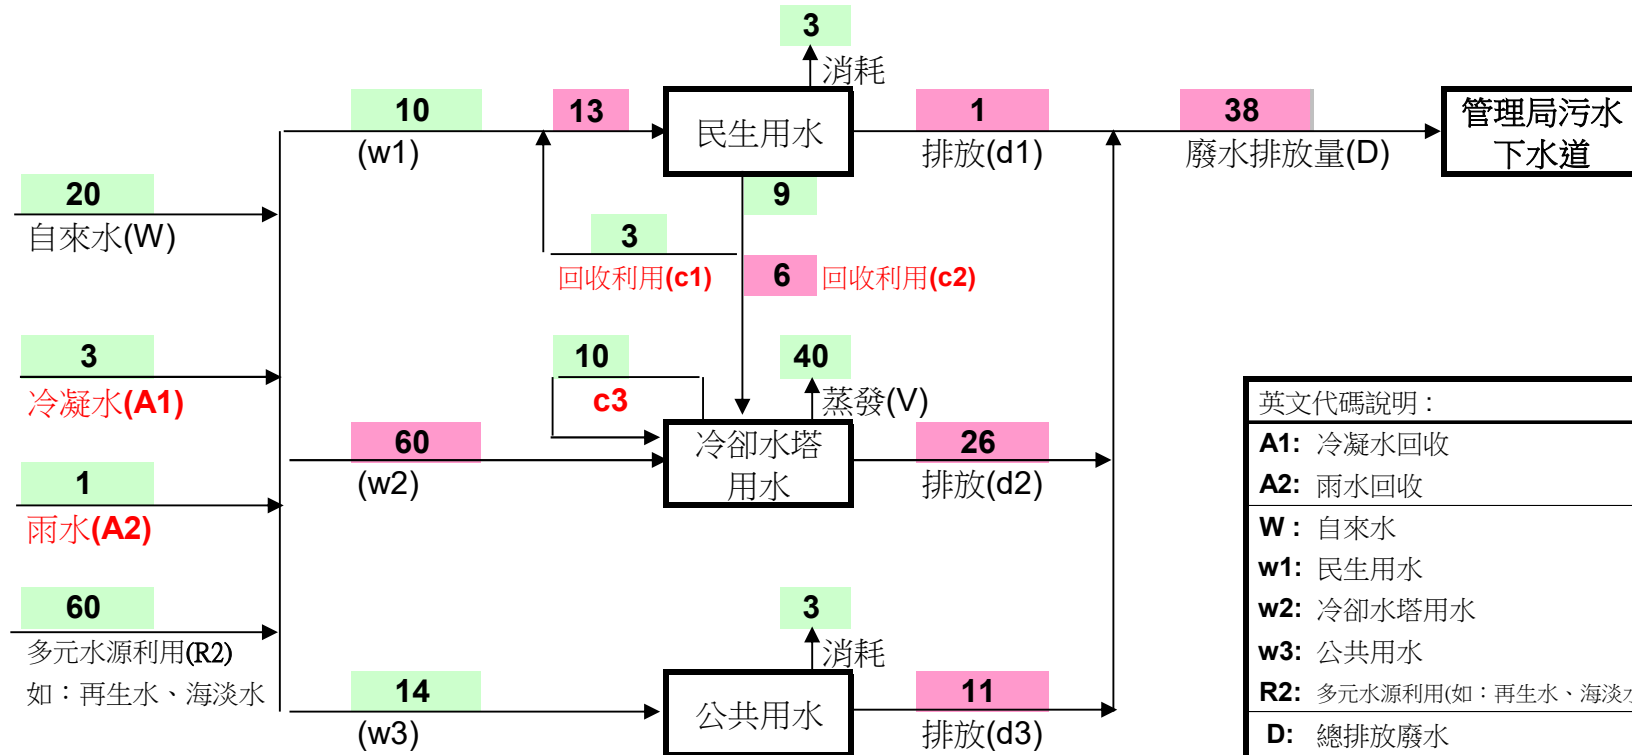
3
消耗

10
(w1)

13

民生用水

1
排放(d1)

38
廢水排放量(D)

管理局污水下水道

20
自來水(W)

9

3
回收利用(c1)

6
回收利用(c2)

3
冷凝水(A1)

10
c3

40
蒸發(V)

60
(w2)

冷卻水塔用水

26
排放(d2)

1
雨水(A2)

60
多元水源利用(R2)
如：再生水、海淡水

3
消耗

14
(w3)

公共用水

11
排放(d3)

英文代碼說明：
A1: 冷凝水回收
A2: 雨水回收
W： 自來水
w1: 民生用水
w2: 冷卻水塔用水
w3: 公共用水
R2: 多元水源利用(如：再生水、海淡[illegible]
D: 總排放廢水